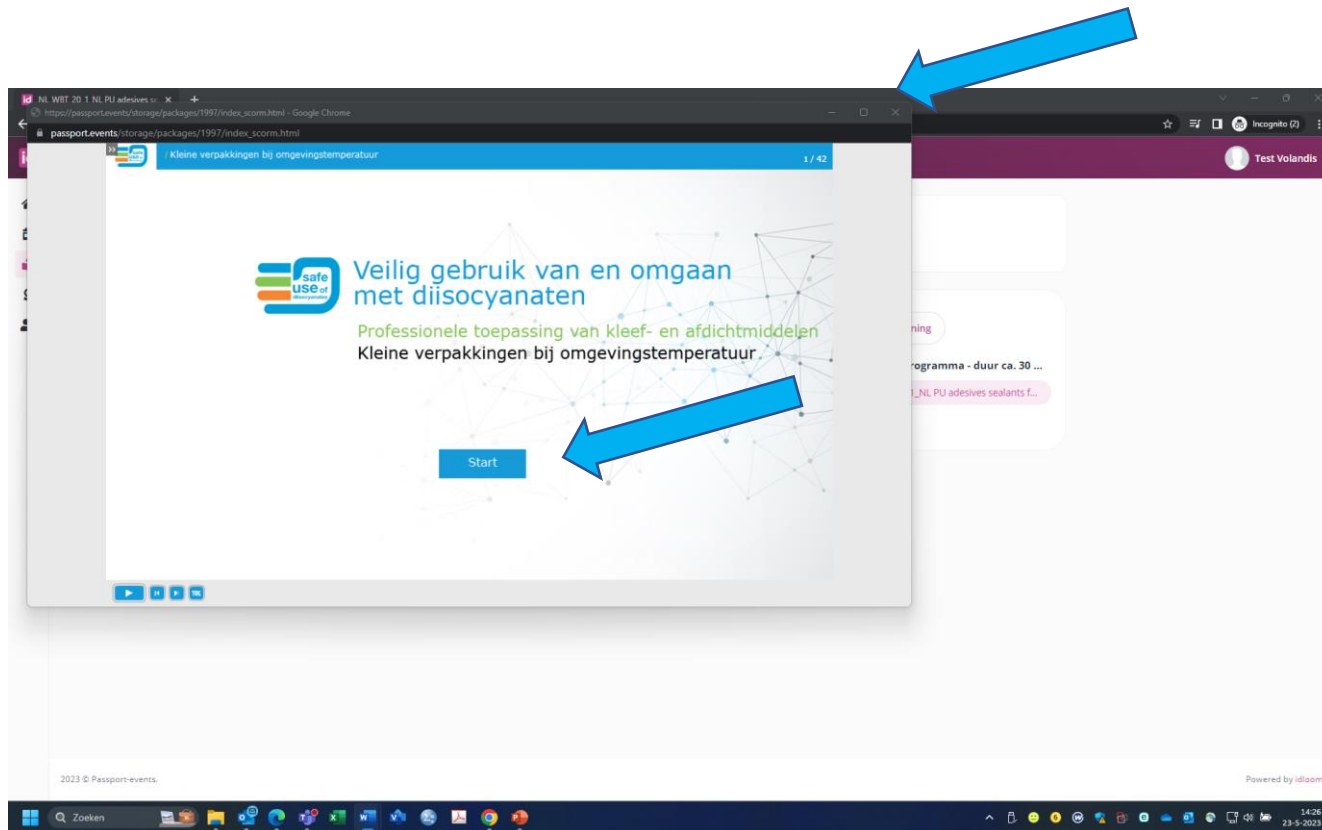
NL WBT 20.1 NL PU adesives se

https://passport.events/storage/packages/1997/index_scorm.html - Google Chrome

passport.events/storage/packages/1997/index_scorm.html

Incognito (2)

Test Volandis

/ Kleine verpakkingen bij omgevingstemperatuur

1 / 42

safe use of diisocyanates

Veilig gebruik van en omgaan met diisocyanaten

Professionele toepassing van kleef- en afdichtmiddelen

Kleine verpakkingen bij omgevingstemperatuur

Start

ning

rogramma - duur ca. 30 ...

_NL PU adesives sealants f...

2023 © Passport-events.

Powered by idloom

Zoeken

14:26
23-5-2023